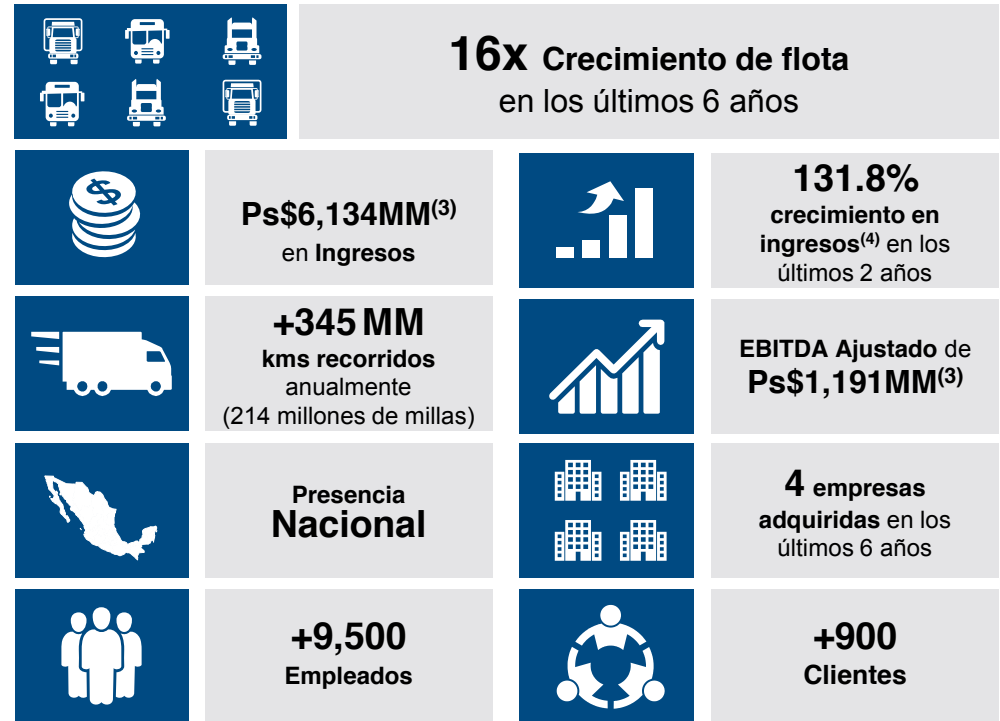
16x Crecimiento de flota
en los últimos 6 años

Ps\$6,134MM$^{(3)}$
en Ingresos

131.8%
crecimiento en ingresos$^{(4)}$ en los últimos 2 años

+345 MM
kms recorridos anualmente
(214 millones de millas)

EBITDA Ajustado de
Ps\$1,191MM$^{(3)}$

Presencia
Nacional

4 empresas adquiridas en los últimos 6 años

+9,500
Empleados

+900
Clientes